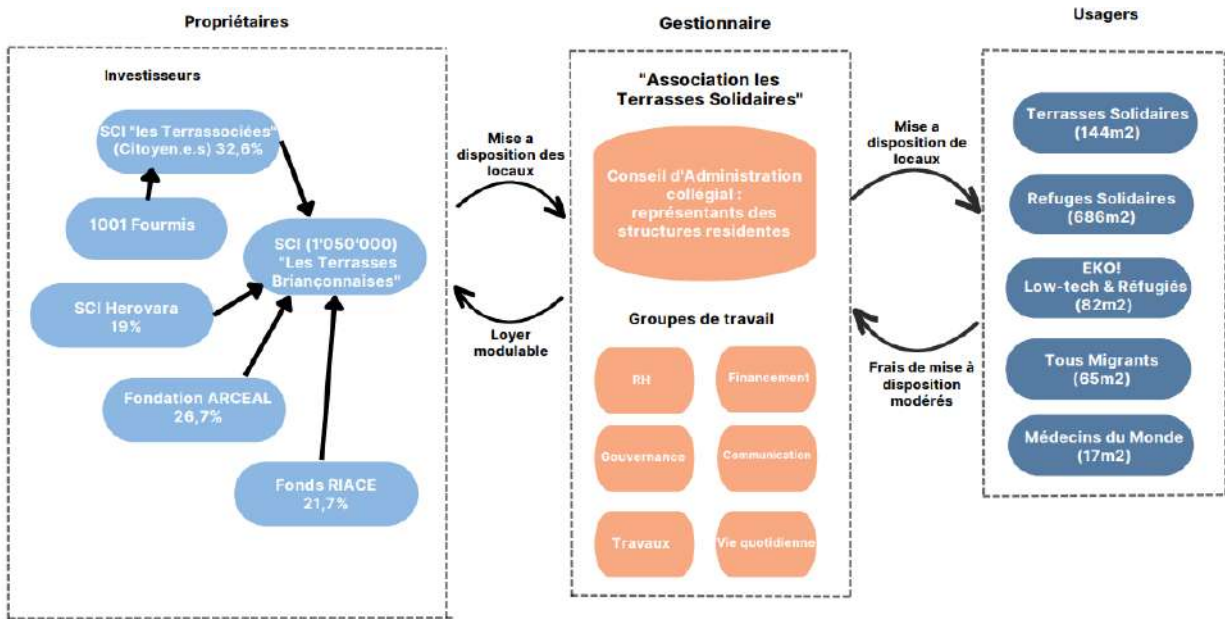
Propriétaires

Investisseurs

SCI "les Terrassociées" (Citoyen.e.s) 32,6%

1001 Fourmis

SCI (1'050'000) "Les Terrasses Briançonnaises"

SCI Herovara 19%

Fondation ARCEAL 26,7%

Fonds RIACE 21,7%

Mise a disposition des locaux

Loyer modulable

Gestionnaire

"Association les Terrasses Solidaires"

Conseil d'Administration collegial : représentants des structures residentes

Groupes de travail

RH

Financement

Gouvernance

Communication

Travaux

Vie quotidienne

Mise a disposition de locaux

Frais de mise à disposition modérés

Usagers

Terrasses Solidaires (144m2)

Refuges Solidaires (686m2)

EKO! Low-tech & Réfugiés (82m2)

Tous Migrants (65m2)

Médecins du Monde (17m2)